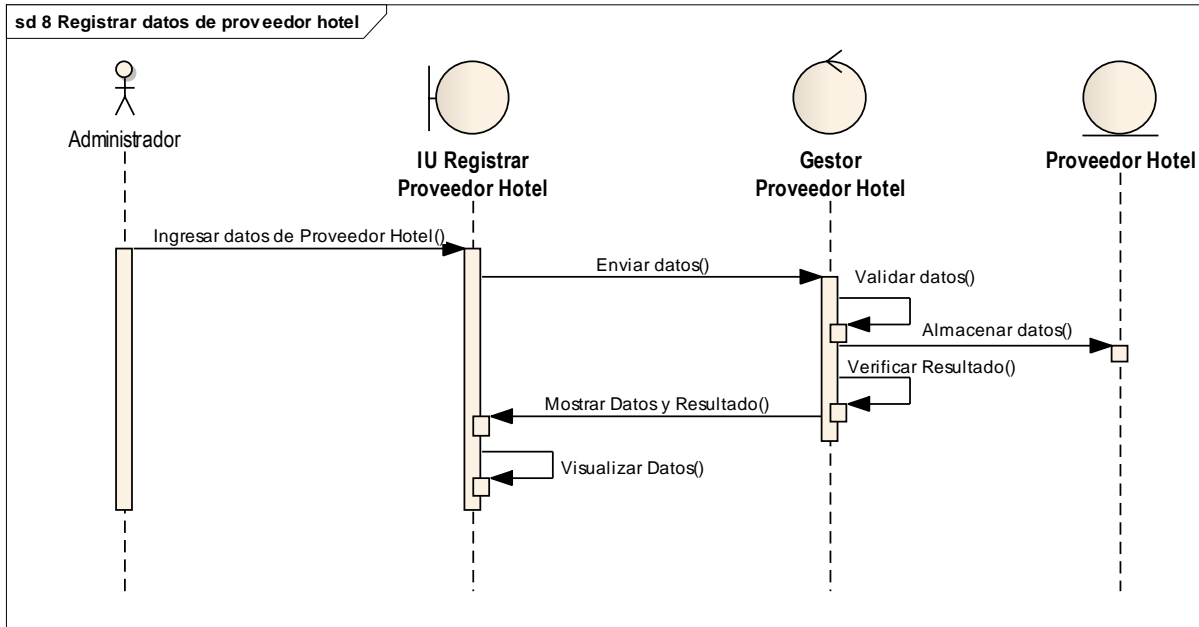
sd 8 Registrar datos de proveedor hotel

Administrador

IU Registrar Proveedor Hotel

Gestor Proveedor Hotel

Proveedor Hotel

Ingresar datos de Proveedor Hotel()

Enviar datos()

Validar datos()

Almacenar datos()

Verificar Resultado()

Mostrar Datos y Resultado()

Visualizar Datos()